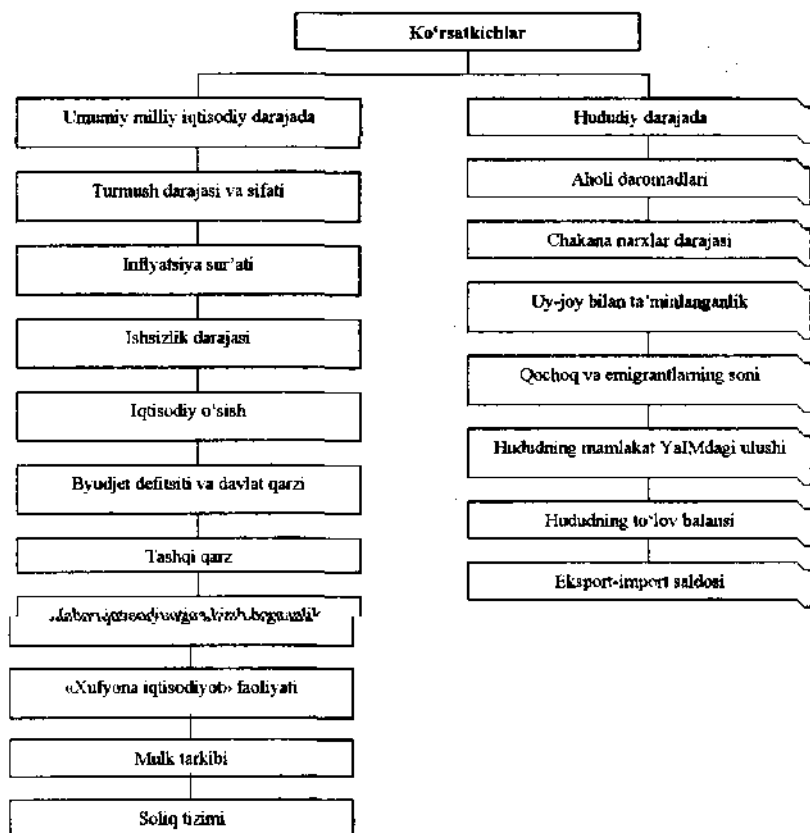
Ko'rsatkichlar

Umumiy milliy iqtisodiy darajada

Turmush darajasi va sifati

Inflyatsiya sur'ati

Ishsizlik darajasi

Iqtisodiy o'sish

Byudjet defitsiti va davlat qarzi

Tashqi qarz

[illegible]

«Xufyona iqtisodiyot» faoliyati

Mulk tarkibi

Soliq tizimi

Hududiy darajada

Aholi daromadlari

Chakana narxlar darajasi

Uy-joy bilan ta'minlanganlik

Qochoq va emigrantlarning soni

Hududning mamlakat YaIMdagi ulushi

Hududning to'lov balansi

Eksport-import saldosi